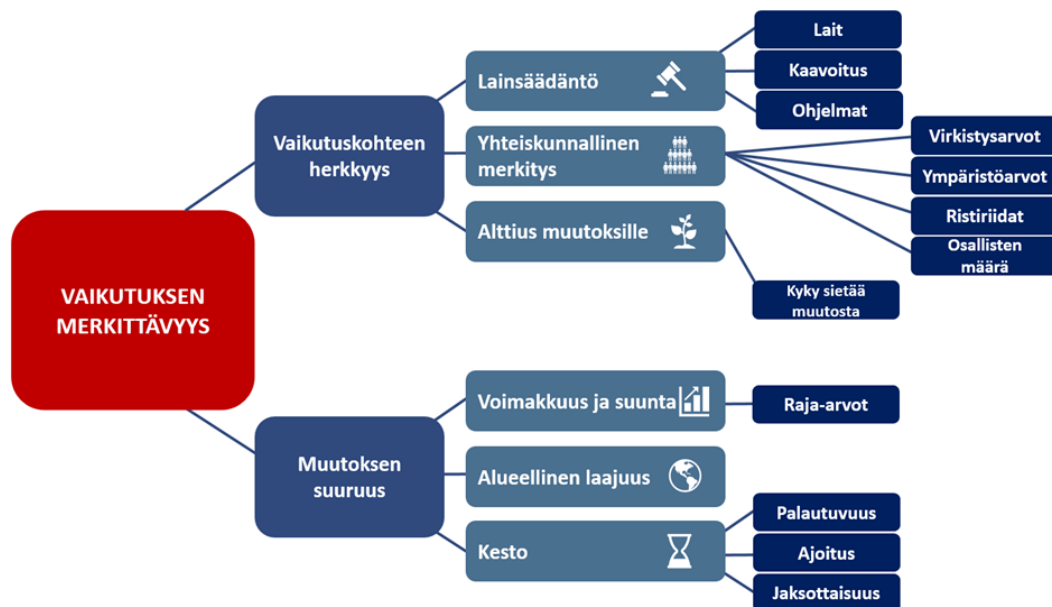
VAIKUTUKSEN MERKITTÄVYYS

Vaikutuskohteen herkkyys

Lainsäädäntö

Lait

Kaavoitus

Ohjelmat

Yhteiskunnallinen merkitys

Virkistysarvot

Ympäristöarvot

Ristiriidat

Osallisten määrä

Alttius muutoksille

Kyky sietää muutosta

Muutoksen suuruus

Voimakkuus ja suunta

Raja-arvot

Alueellinen laajuus

Kesto

Palautuvuus

Ajoitus

Jaksottaisuus